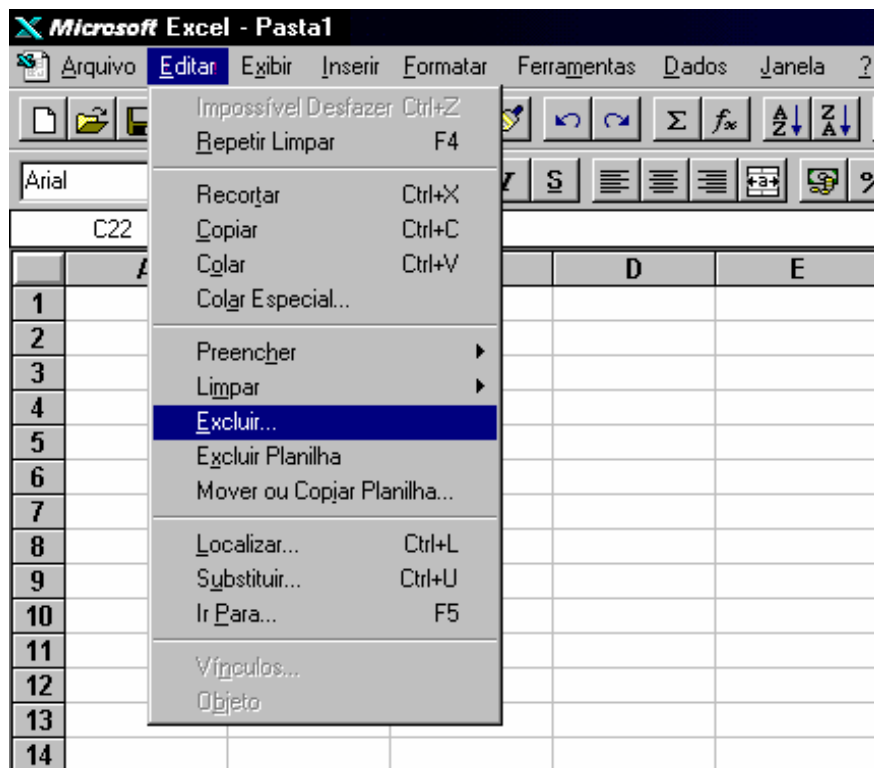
Microsoft Excel - Pasta1

Arquivo Editar Exibir Inserir Formatar Ferramentas Dados Janela ?

Arial

C22

Impossível Desfazer Ctrl+Z
Repetir Limpar F4

Recortar Ctrl+X
Copiar Ctrl+C
Colar Ctrl+V
Colar Especial...

Preencher
Limpar
Excluir...
Excluir Planilha
Mover ou Copiar Planilha...

Localizar... Ctrl+L
Substituir... Ctrl+U
Ir Para... F5

Vínculos...
Objeto

A D E
1
2
3
4
5
6
7
8
9
10
11
12
13
14